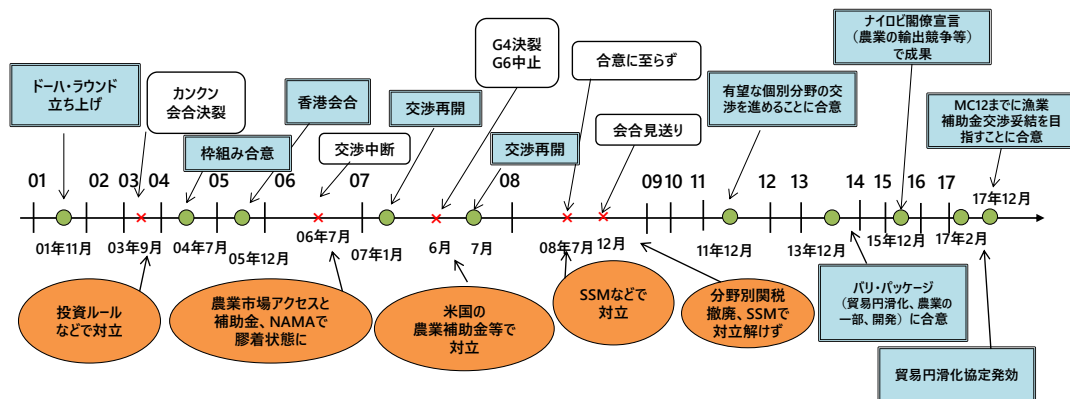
ドーハ・ラウンド立ち上げ

カンクン会合決裂

枠組み合意

香港会合

交渉中断

交渉再開

G4決裂
G6中止

交渉再開

合意に至らず

会合見送り

有望な個別分野の交渉を進めることに合意

ナイロビ閣僚宣言（農業の輸出競争等）で成果

MC12までに漁業補助金交渉妥結を目指すことに合意

01 02 03 04 05 06 07 08 09 10 11 12 13 14 15 16 17

01年11月
03年9月
04年7月
05年12月
06年7月
07年1月
6月
7月
08年7月
12月
11年12月
13年12月
15年12月
17年2月
17年12月

投資ルールなどで対立

農業市場アクセスと補助金、NAMAで膠着状態に

米国の農業補助金等で対立

SSMなどで対立

分野別関税撤廃、SSMで対立解けず

バリ・パッケージ（貿易円滑化、農業の一部、開発）に合意

貿易円滑化協定発効